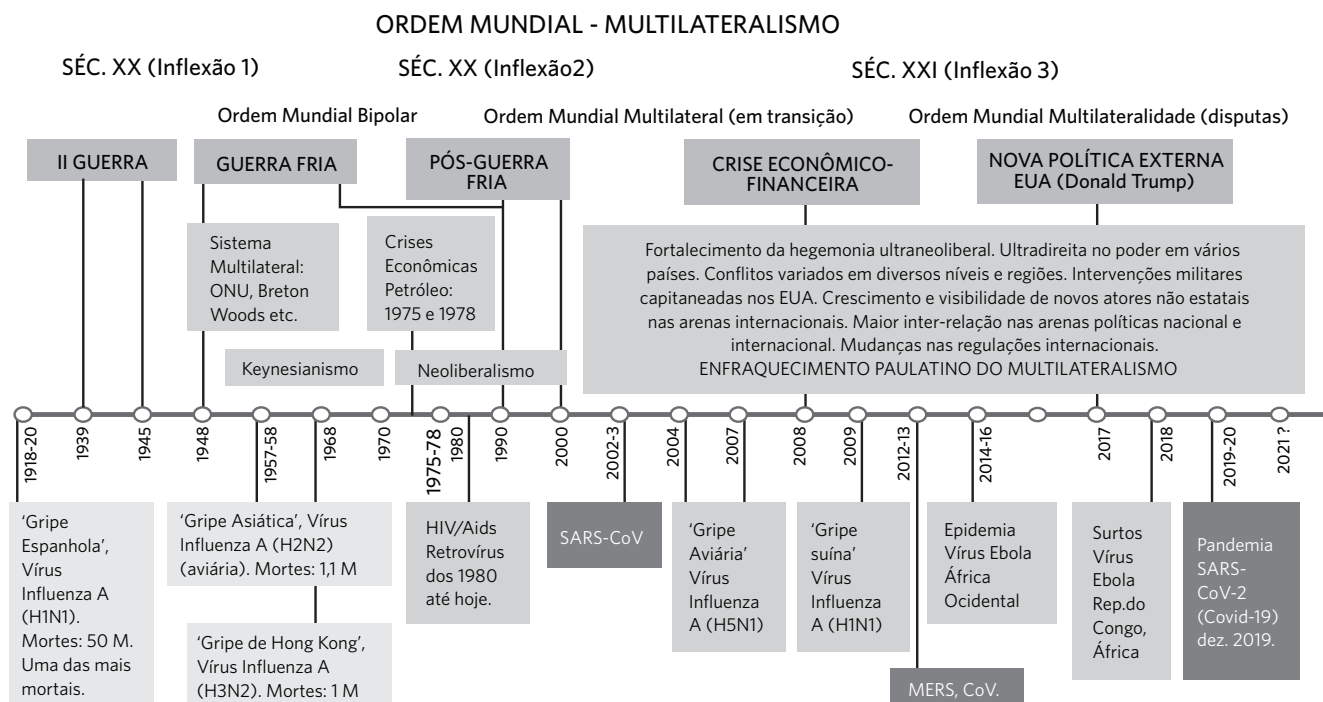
ORDEM MUNDIAL - MULTILATERALISMO

SÉC. XX (Inflexão 1)

SÉC. XX (Inflexão2)

SÉC. XXI (Inflexão 3)

Ordem Mundial Bipolar

Ordem Mundial Multilateral (em transição)

Ordem Mundial Multilateralidade (disputas)

II GUERRA

GUERRA FRIA

PÓS-GUERRA FRIA

CRISE ECONÔMICO-FINANCEIRA

NOVA POLÍTICA EXTERNA EUA (Donald Trump)

Sistema Multilateral: ONU, Breton Woods etc.

Crises Econômicas Petróleo: 1975 e 1978

Fortalecimento da hegemonia ultraneoliberal. Ultradireita no poder em vários países. Conflitos variados em diversos níveis e regiões. Intervenções militares capitaneadas nos EUA. Crescimento e visibilidade de novos atores não estatais nas arenas internacionais. Maior inter-relação nas arenas políticas nacional e internacional. Mudanças nas regulações internacionais.
ENFRAQUECIMENTO PAULATINO DO MULTILATERALISMO

Keynesianismo

Neoliberalismo

1918-20
1939
1945
1948
1957-58
1968
1970
1975-78
1980
1990
2000
2002-3
2004
2007
2008
2009
2012-13
2014-16
2017
2018
2019-20
2021 ?

'Gripe Espanhola', Vírus Influenza A (H1N1). Mortes: 50 M. Uma das mais mortais.

'Gripe Asiática', Vírus Influenza A (H2N2) (aviária). Mortes: 1,1 M

'Gripe de Hong Kong', Vírus Influenza A (H3N2). Mortes: 1 M

HIV/Aids Retrovírus dos 1980 até hoje.

SARS-CoV

'Gripe Aviária' Vírus Influenza A (H5N1)

'Gripe suína' Vírus Influenza A (H1N1)

MERS, CoV.

Epidemia Vírus Ebola África Ocidental

Surtos Vírus Ebola Rep.do Congo, África

Pandemia SARS-CoV-2 (Covid-19) dez. 2019.